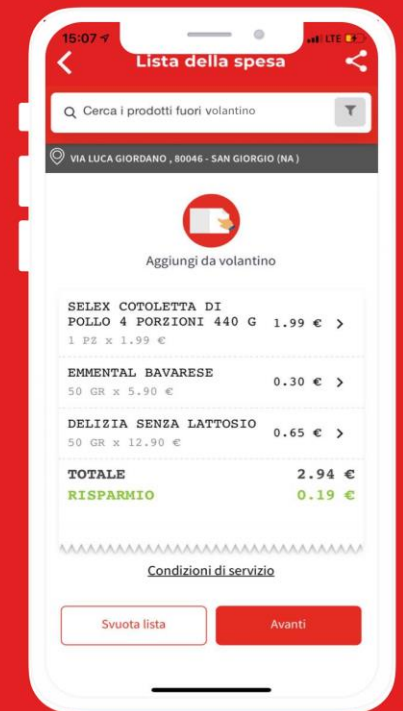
15:07
LTE

Lista della spesa

Cerca i prodotti fuori volantino

VIA LUCA GIORDANO , 80046 - SAN GIORGIO (NA )

Aggiungi da volantino

| | |
|---|---|
| SELEX COTOLETTA DI POLLO 4 PORZIONI 440 G<br>1 PZ x 1.99 € | 1.99 € |
| EMMENTAL BAVARESE<br>50 GR x 5.90 € | 0.30 € |
| DELIZIA SENZA LATTOSIO<br>50 GR x 12.90 € | 0.65 € |
| TOTALE | 2.94 € |
| RISPARMIO | 0.19 € |

Condizioni di servizio

Svuota lista

Avanti